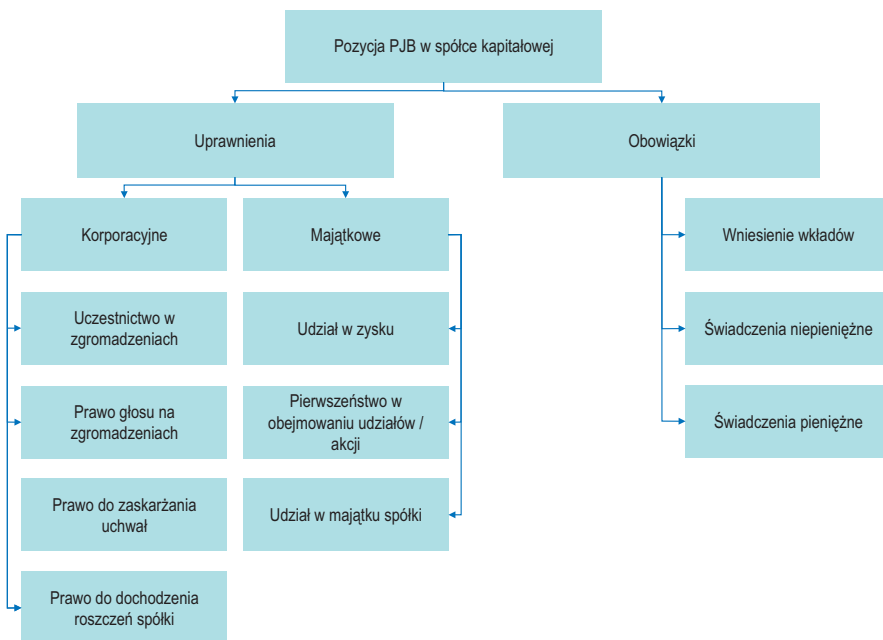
Pozycja PJB w spółce kapitałowej

Uprawnienia

Obowiązki

Korporacyjne

Majątkowe

Wniesienie wkładów

Uczestnictwo w zgromadzeniach

Udział w zysku

Świadczenia niepieniężne

Prawo głosu na zgromadzeniach

Pierwszeństwo w obejmowaniu udziałów / akcji

Świadczenia pieniężne

Prawo do zaskarżania uchwał

Udział w majątku spółki

Prawo do dochodzenia roszczeń spółki